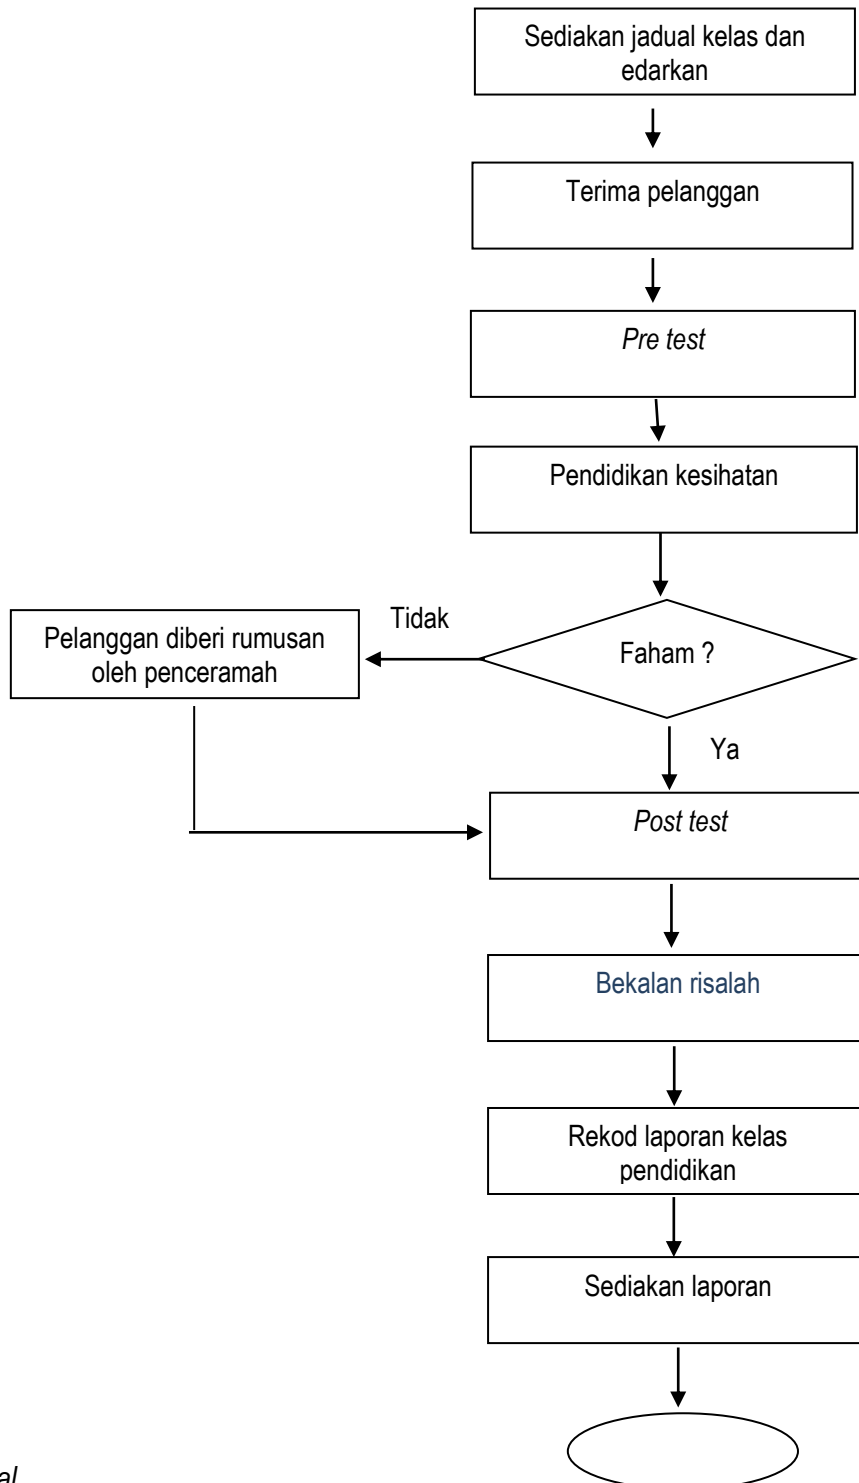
Sediakan jadual kelas dan edarkan

Terima pelanggan

*Pre test*

Pendidikan kesihatan

Faham ?

Tidak

Pelanggan diberi rumusan oleh penceramah

Ya

*Post test*

Bekalan risalah

Rekod laporan kelas pendidikan

Sediakan laporan

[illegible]